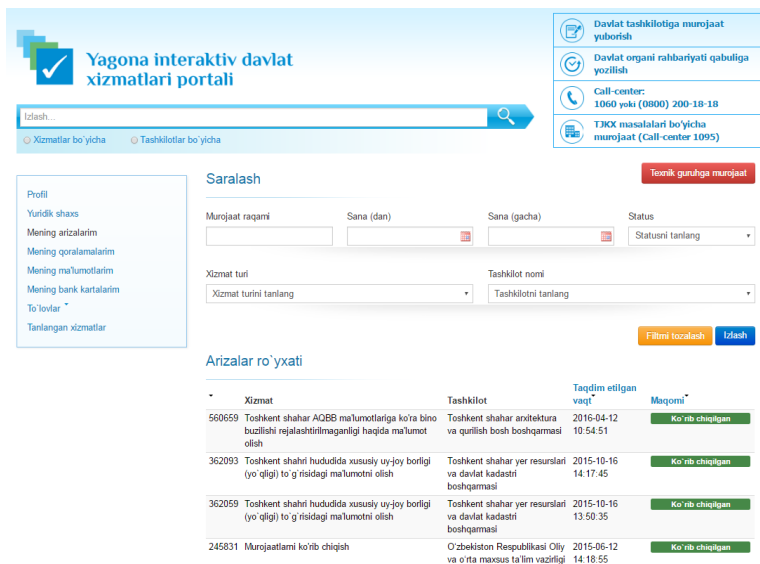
Yagona interaktiv davlat xizmatlari portali

Izlash...

Xizmatlar bo`yicha Tashkilotlar bo`yicha

Davlat tashkilotiga murojaat yuborish

Davlat organi rahbariyati qabuliga yozilish

Call-center: 1060 yoki (0800) 200-18-18

TJKX masalalari bo'yicha murojaat (Call-center 1095)

Profil
Yuridik shaxs
Mening arizalarim
Mening qoralamalarim
Mening ma'lumotlarim
Mening bank kartalarim
To`lovlar
Tanlangan xizmatlar

Saralash

Texnik guruhga murojaat

Murojaat raqami

Sana (dan)

Sana (gacha)

Status

Statusni tanlang

Xizmat turi

Xizmat turini tanlang

Tashkilot nomi

Tashkilotni tanlang

Filtrni tozalash

Izlash

Arizalar ro`yxati

| | Xizmat | Tashkilot | Taqdim etilgan vaqt | Maqomi |
|---|---|---|---|---|
| 560659 | Toshkent shahar AQBB ma'lumotlariga ko'ra bino buzilishi rejalashtirilmaganligi haqida ma'lumot olish | Toshkent shahar arxitektura va qurilish bosh boshqarmasi | 2016-04-12 10:54:51 | Ko`rib chiqilgan |
| 362093 | Toshkent shahri hududida xususiy uy-joy borligi (yo`qligi) to`g`risidagi ma'lumotni olish | Toshkent shahri yer resurslari va davlat kadastri boshqarmasi | 2015-10-16 14:17:45 | Ko`rib chiqilgan |
| 362059 | Toshkent shahri hududida xususiy uy-joy borligi (yo`qligi) to`g`risidagi ma'lumotni olish | Toshkent shahri yer resurslari va davlat kadastri boshqarmasi | 2015-10-16 13:50:35 | Ko`rib chiqilgan |
| 245831 | Murojaatlarni ko'rib chiqish | O'zbekiston Respublikasi Oliy va o'rta maxsus ta'lim vazirligi | 2015-06-12 14:18:55 | Ko`rib chiqilgan |